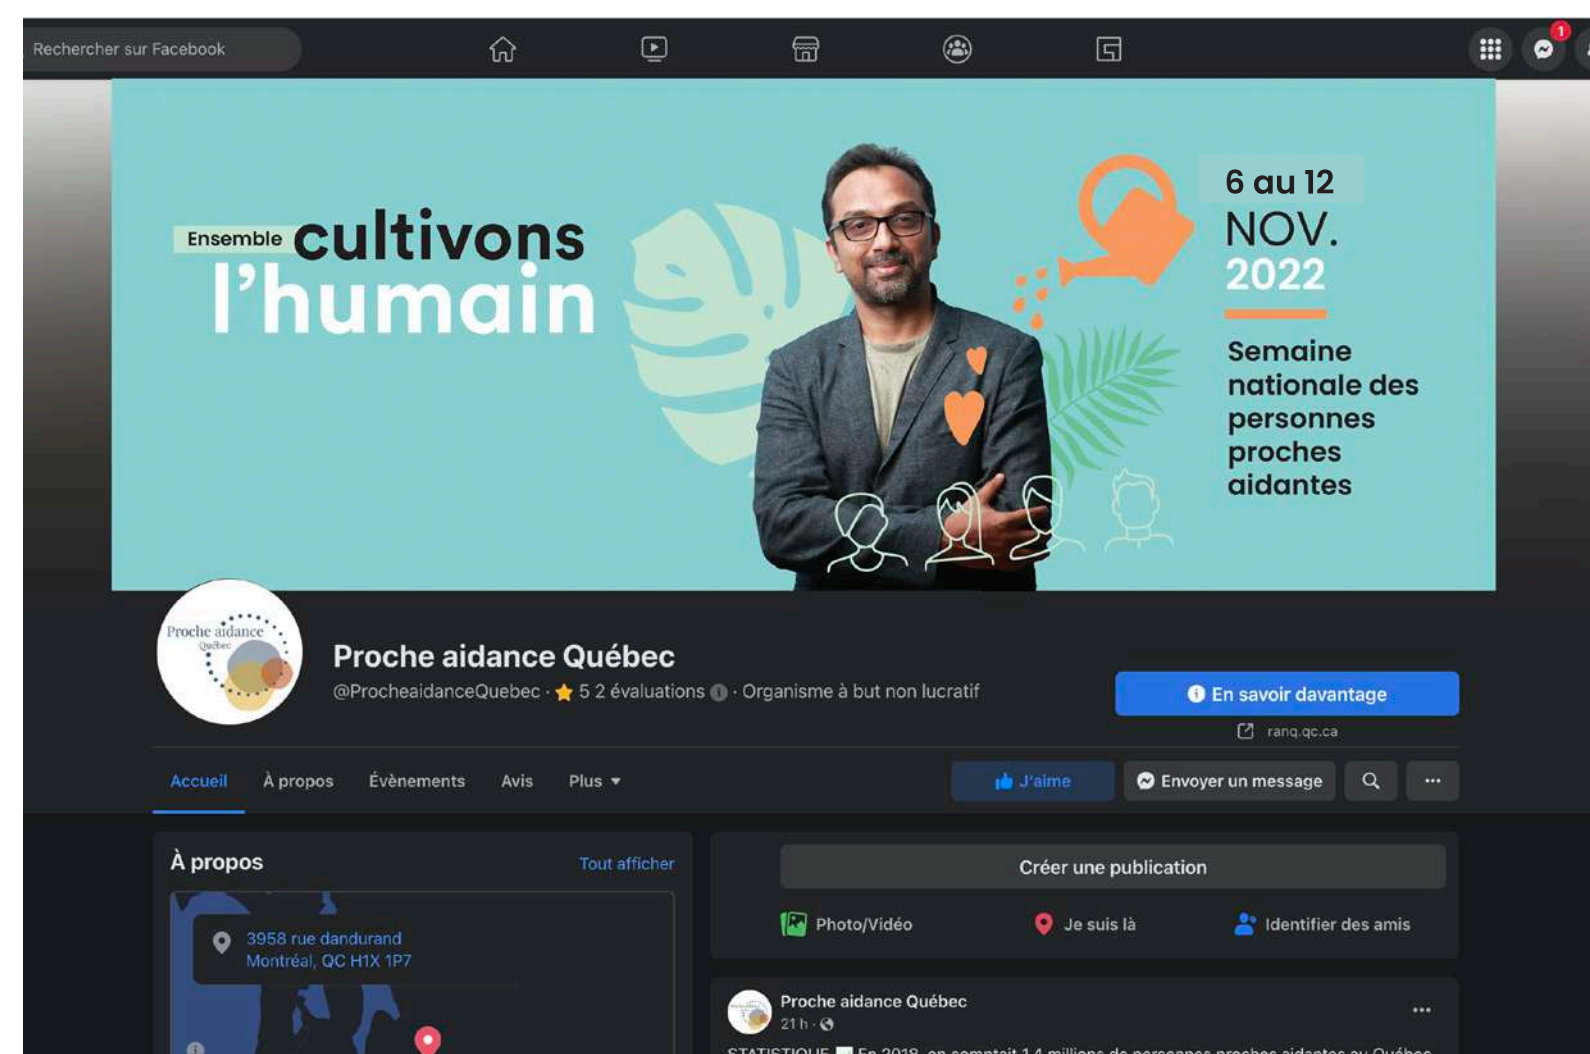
Rechercher sur Facebook

1

Ensemble cultivons l'humain

6 au 12 NOV. 2022

Semaine nationale des personnes proches aidantes

Proche aidance Québec

Proche aidance Québec

@ProcheaidanceQuebec · 5 2 évaluations · Organisme à but non lucratif

En savoir davantage

ranq.qc.ca

Accueil À propos Évènements Avis Plus

J'aime Envoyer un message ···

À propos Tout afficher

3958 rue dandurand
Montréal, QC H1X 1P7

Créer une publication

Photo/Vidéo Je suis là Identifier des amis

Proche aidance Québec
21 h ·

···

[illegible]